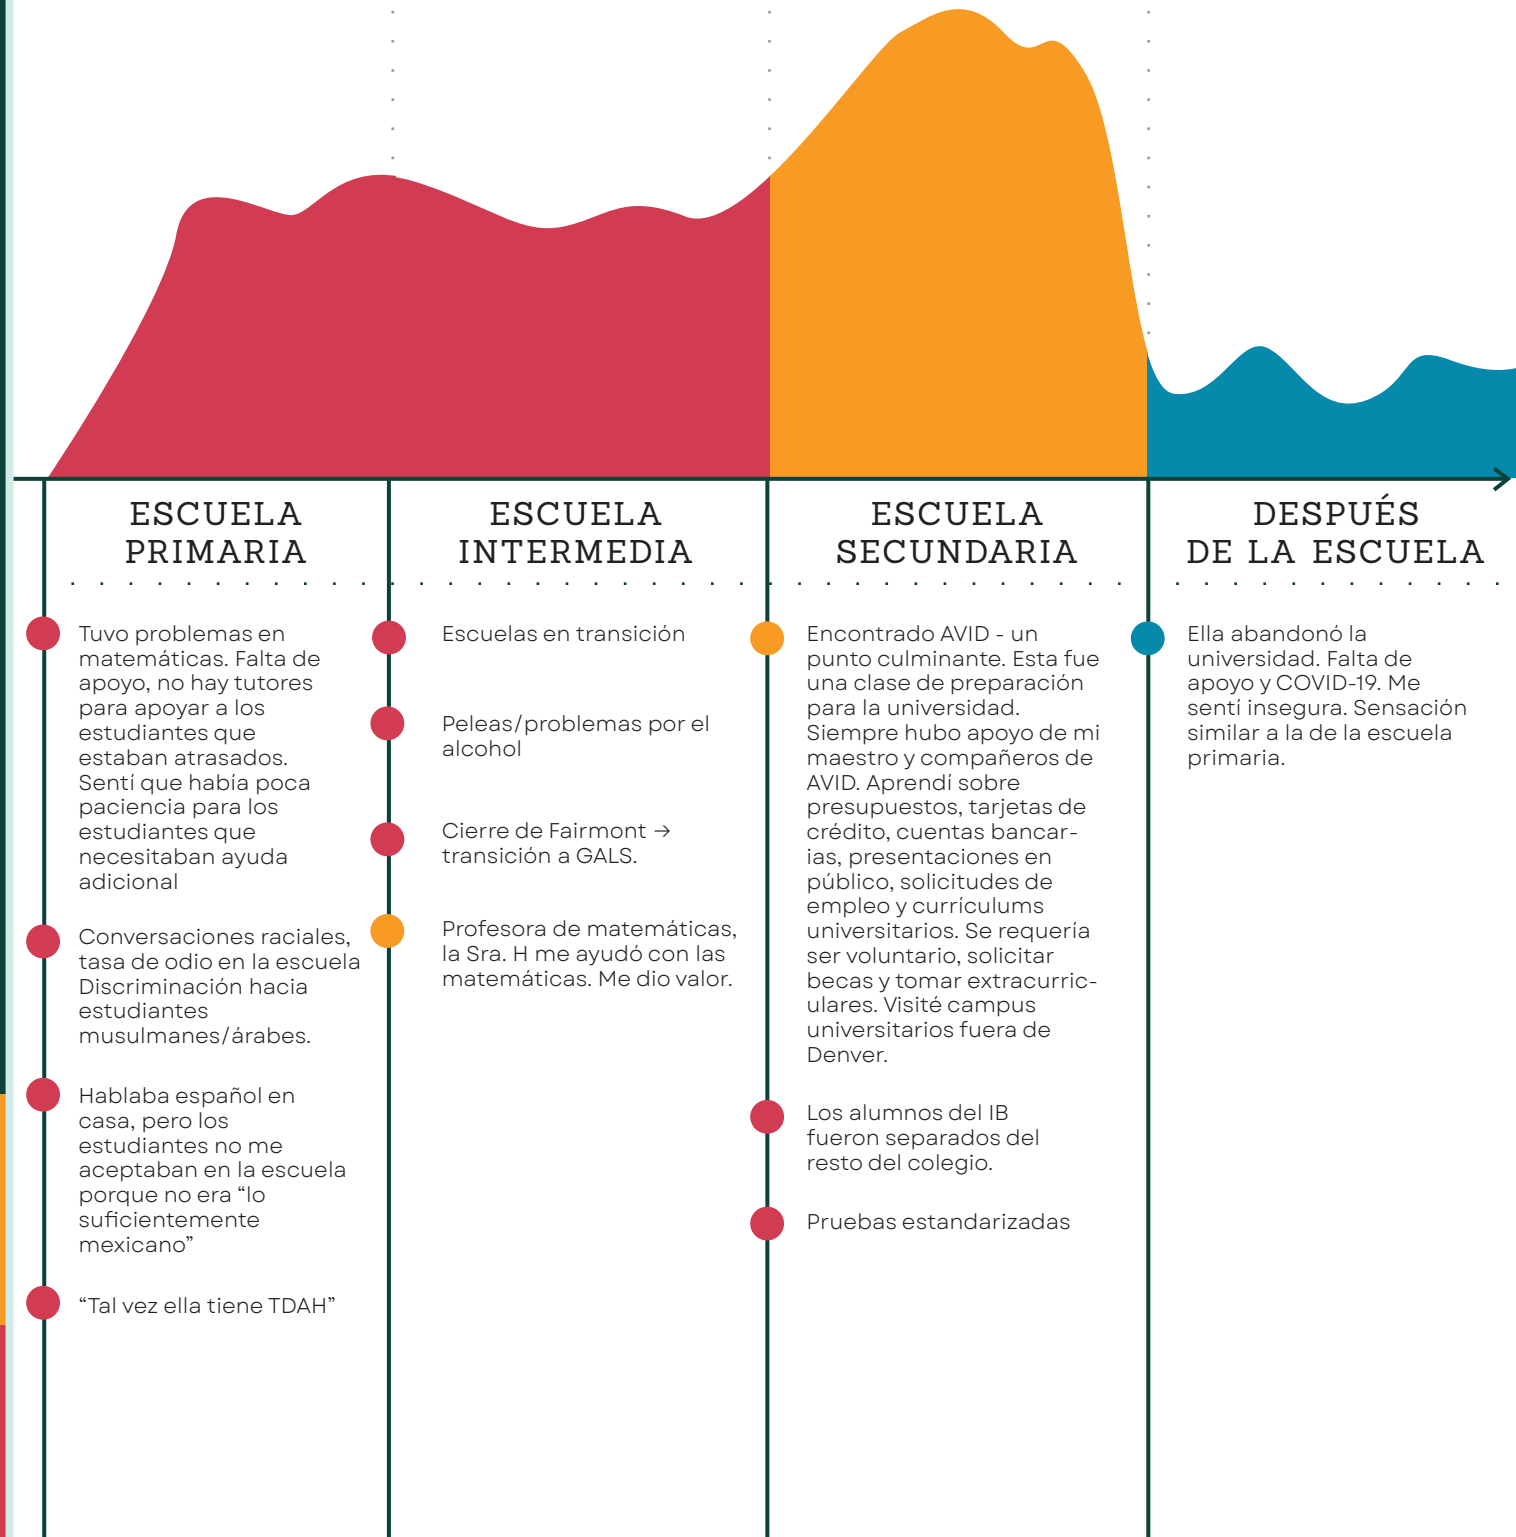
ESCUELA PRIMARIA

Tuvo problemas en matemáticas. Falta de apoyo, no hay tutores para apoyar a los estudiantes que estaban atrasados. Sentí que había poca paciencia para los estudiantes que necesitaban ayuda adicional

Conversaciones raciales, tasa de odio en la escuela Discriminación hacia estudiantes musulmanes/árabes.

Hablaba español en casa, pero los estudiantes no me aceptaban en la escuela porque no era “lo suficientemente mexicano”

“Tal vez ella tiene TDAH”

ESCUELA INTERMEDIA

Escuelas en transición

Peleas/problemas por el alcohol

Cierre de Fairmont → transición a GALS.

Profesora de matemáticas, la Sra. H me ayudó con las matemáticas. Me dio valor.

ESCUELA SECUNDARIA

Encontrado AVID - un punto culminante. Esta fue una clase de preparación para la universidad. Siempre hubo apoyo de mi maestro y compañeros de AVID. Aprendí sobre presupuestos, tarjetas de crédito, cuentas bancarias, presentaciones en público, solicitudes de empleo y currículums universitarios. Se requería ser voluntario, solicitar becas y tomar extracurriculares. Visité campus universitarios fuera de Denver.

Los alumnos del IB fueron separados del resto del colegio.

Pruebas estandarizadas

DESPUÉS DE LA ESCUELA

Ella abandonó la universidad. Falta de apoyo y COVID-19. Me sentí insegura. Sensación similar a la de la escuela primaria.